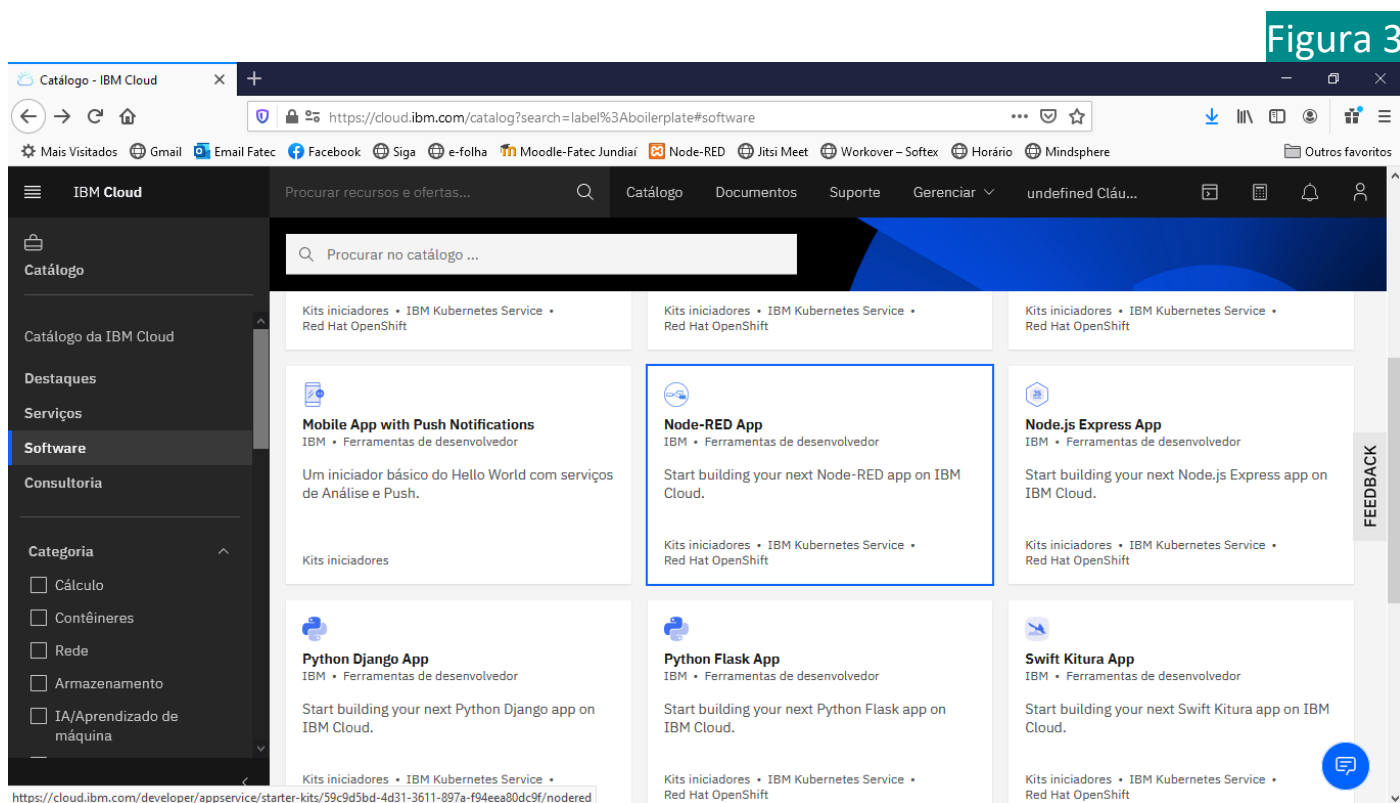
Figura 3

Catálogo - IBM Cloud

https://cloud.ibm.com/catalog?search=label%3Aboilerplate#software

Mais Visitados  Gmail  Email Fatec  Facebook  Siga  e-folha  Moodle-Fatec Jundiaí  Node-RED  Jitsi Meet  Workover – Softex  Horário  Mindsphere  Outros favoritos

IBM Cloud  Procurar recursos e ofertas...  Catálogo  Documentos  Suporte  Gerenciar  undefined Cláu...

Catálogo

Catálogo da IBM Cloud
Destaques
Serviços
Software
Consultoria

Categoria
Cálculo
Contêineres
Rede
Armazenamento
IA/Aprendizado de máquina

Procurar no catálogo ...

Kits iniciadores • IBM Kubernetes Service • Red Hat OpenShift

Kits iniciadores • IBM Kubernetes Service • Red Hat OpenShift

Kits iniciadores • IBM Kubernetes Service • Red Hat OpenShift

Mobile App with Push Notifications
IBM • Ferramentas de desenvolvedor
Um iniciador básico do Hello World com serviços de Análise e Push.
Kits iniciadores

Node-RED App
IBM • Ferramentas de desenvolvedor
Start building your next Node-RED app on IBM Cloud.
Kits iniciadores • IBM Kubernetes Service • Red Hat OpenShift

Node.js Express App
IBM • Ferramentas de desenvolvedor
Start building your next Node.js Express app on IBM Cloud.
Kits iniciadores • IBM Kubernetes Service • Red Hat OpenShift

FEEDBACK

Python Django App
IBM • Ferramentas de desenvolvedor
Start building your next Python Django app on IBM Cloud.
Kits iniciadores • IBM Kubernetes Service •

Python Flask App
IBM • Ferramentas de desenvolvedor
Start building your next Python Flask app on IBM Cloud.
Kits iniciadores • IBM Kubernetes Service • Red Hat OpenShift

Swift Kitura App
IBM • Ferramentas de desenvolvedor
Start building your next Swift Kitura app on IBM Cloud.
Kits iniciadores • IBM Kubernetes Service • Red Hat OpenShift

https://cloud.ibm.com/developer/appservice/starter-kits/59c9d5bd-4d31-3611-897a-f94eea80dc9f/nodered